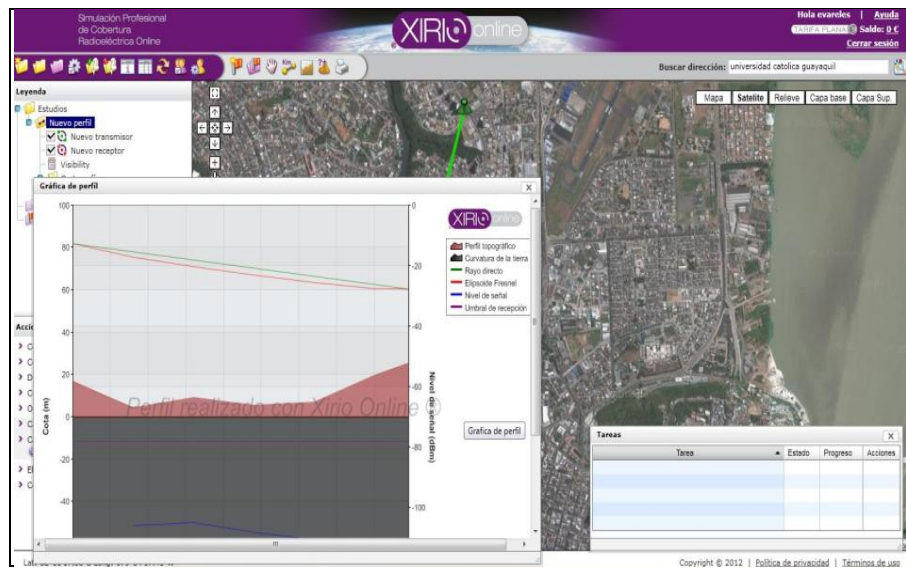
Simulación Profesional de Cobertura Radioeléctrica Online

XIRIO online

Hola evareles | Ayuda
TARIFA PLANA Saldo: 0 €
Cerrar sesión

Buscar dirección: universidad catolica guayaquil

Mapa | Satelite | Relieve | Capa base | Capa Sup.

Leyenda
Estudios
Nuevo perfil
Nuevo transmisor
Nuevo receptor
Visibility

Gráfica de perfil

XIRIO online

Perfil topográfico
Curvatura de la tierra
Rayo directo
Elipsoide Fresnel
Nivel de señal
Umbral de recepción

100
80
60
40
20
0
-20
-40

0
-20
-40
-60
-80
-100

Cota (m)
Nivel de señal (dBm)

Perfil realizado con Xirio Online

Grafica de perfil

Tareas
| Tarea | Estado | Progreso | Acciones |
|---|---|---|---|
| | | | |

Copyright © 2012 | Política de privacidad | Términos de uso